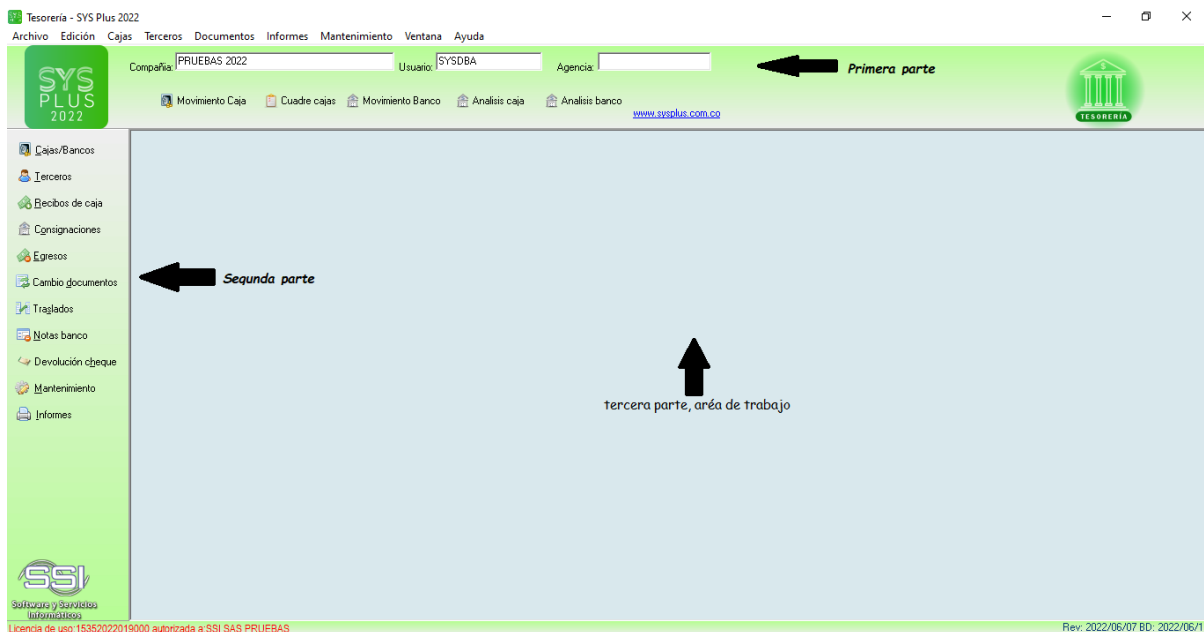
Tesorería - SYS Plus 2022

Archivo Edición Cajas Terceros Documentos Informes Mantenimiento Ventana Ayuda

SYS PLUS 2022

Compañia: PRUEBAS 2022 Usuario: SYSDBA Agencia:

Primera parte

Movimiento Caja Cuadre cajas Movimiento Banco Analisis caja Analisis banco

www.sysplus.com.co

TESORERÍA

Cajas/Bancos
Terceros
Recibos de caja
Consignaciones
Egresos
Cambio documentos
Traslados
Notas banco
Devolución cheque
Mantenimiento
Informes

Segunda parte

tercera parte, aréa de trabajo

SSI
Software y Servicios Informáticos

Licencia de uso:15352022019000 autorizada a:SSI SAS PRUEBAS

Rev: 2022/06/07 BD: 2022/06/1